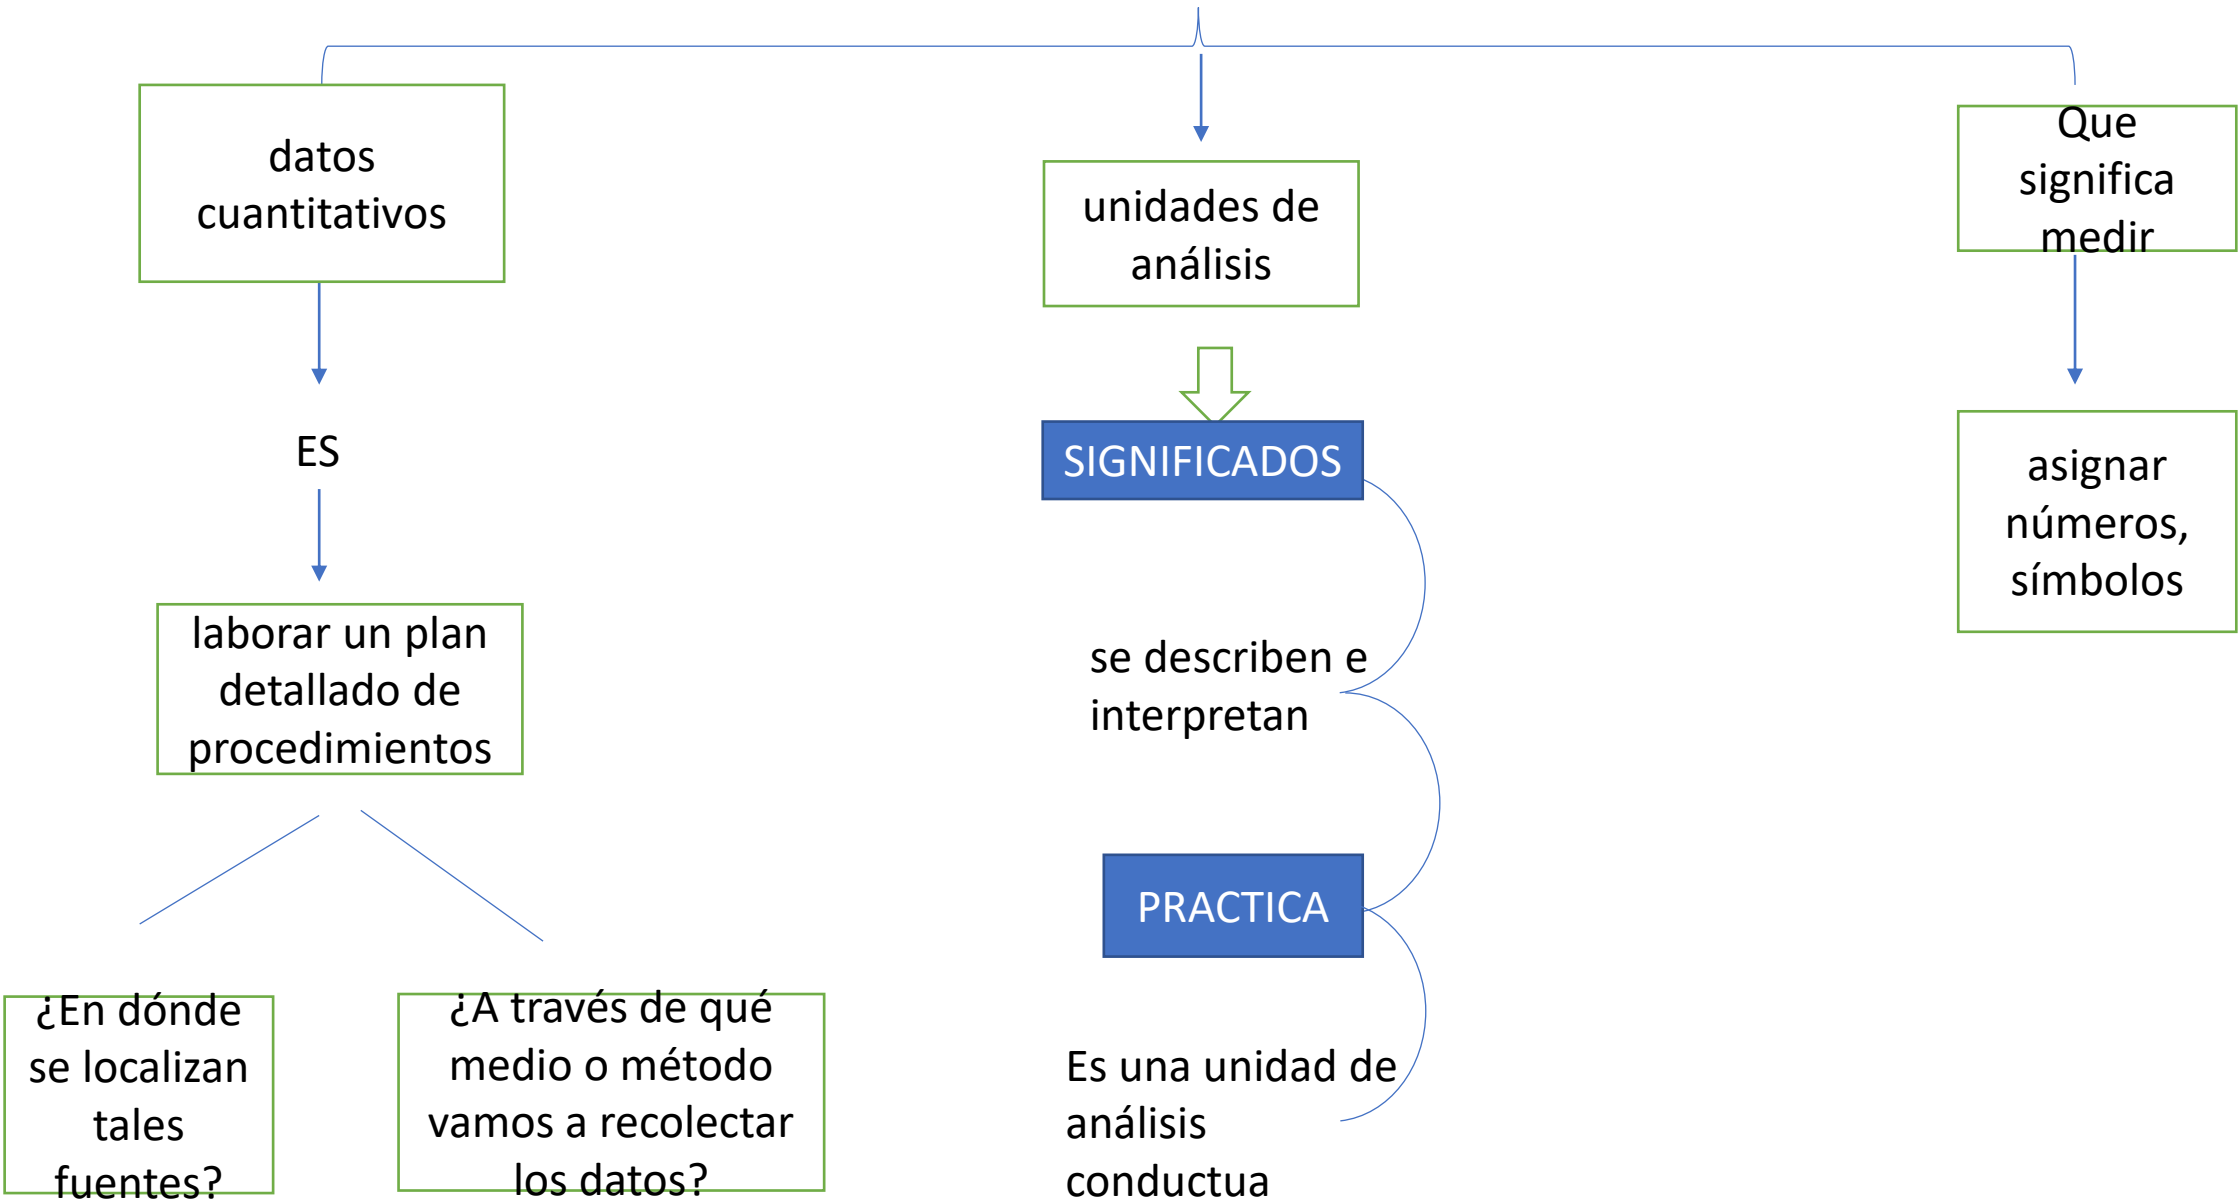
datos cuantitativos

unidades de análisis

Que significa medir

ES

SIGNIFICADOS

asignar números, símbolos

laborar un plan detallado de procedimientos

se describen e interpretan

PRACTICA

¿En dónde se localizan tales fuentes?

¿A través de qué medio o método vamos a recolectar los datos?

Es una unidad de análisis conductua